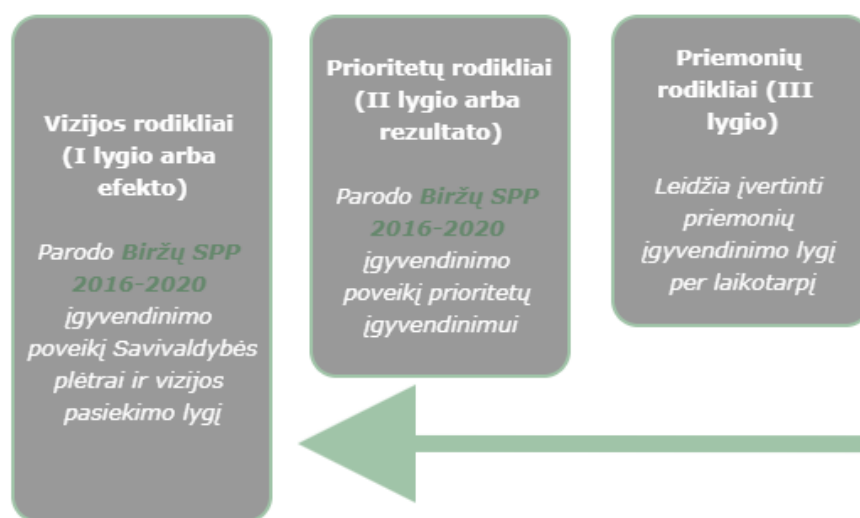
Vizijos rodikliai (I lygio arba efekto)

Parodo Biržų SPP 2016-2020 įgyvendinimo poveikį Savivaldybės plėtrai ir vizijos pasiekimo lygį

Prioritetų rodikliai (II lygio arba rezultato)

Parodo Biržų SPP 2016-2020 įgyvendinimo poveikį prioritetų įgyvendinimui

Priemonių rodikliai (III lygio)

Leidžia įvertinti priemonių įgyvendinimo lygį per laikotarpį